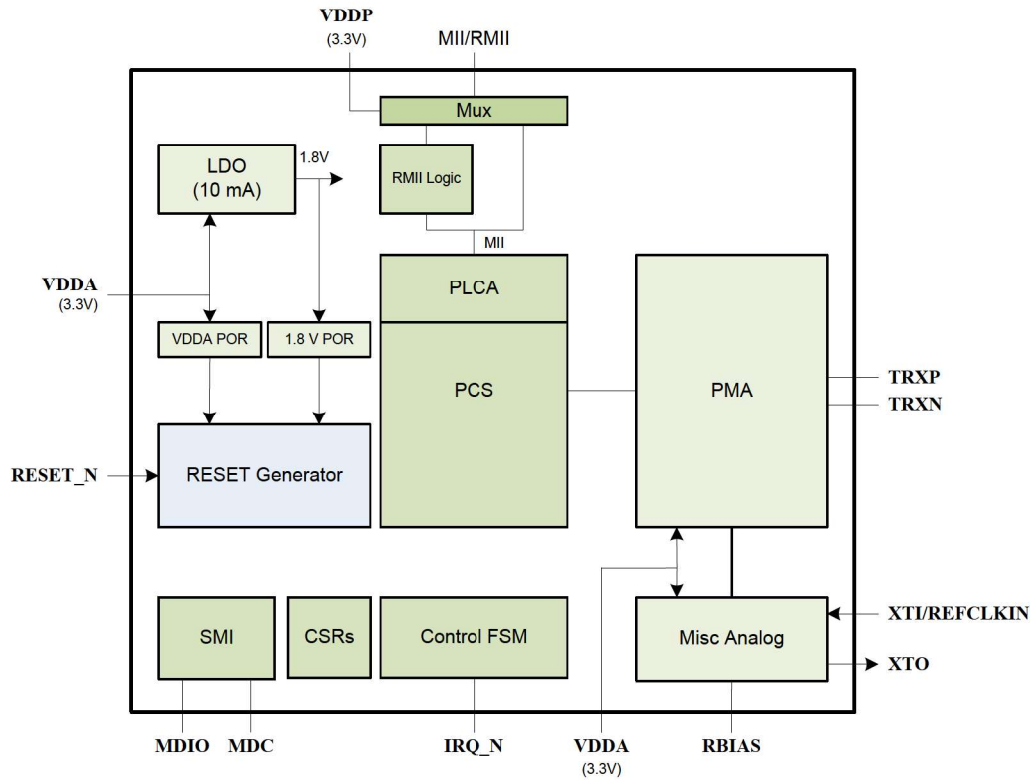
VDDP
(3.3V)
MII/RMII
Mux
LDO
(10 mA)
1.8V
RMII Logic
MII
VDDA
(3.3V)
PLCA
VDDA POR
1.8 V POR
PCS
PMA
TRXP
TRXN
RESET_N
RESET Generator
SMI
CSRs
Control FSM
Misc Analog
XTI/REFCLKIN
XTO
MDIO
MDC
IRQ_N
VDDA
(3.3V)
RBIAS